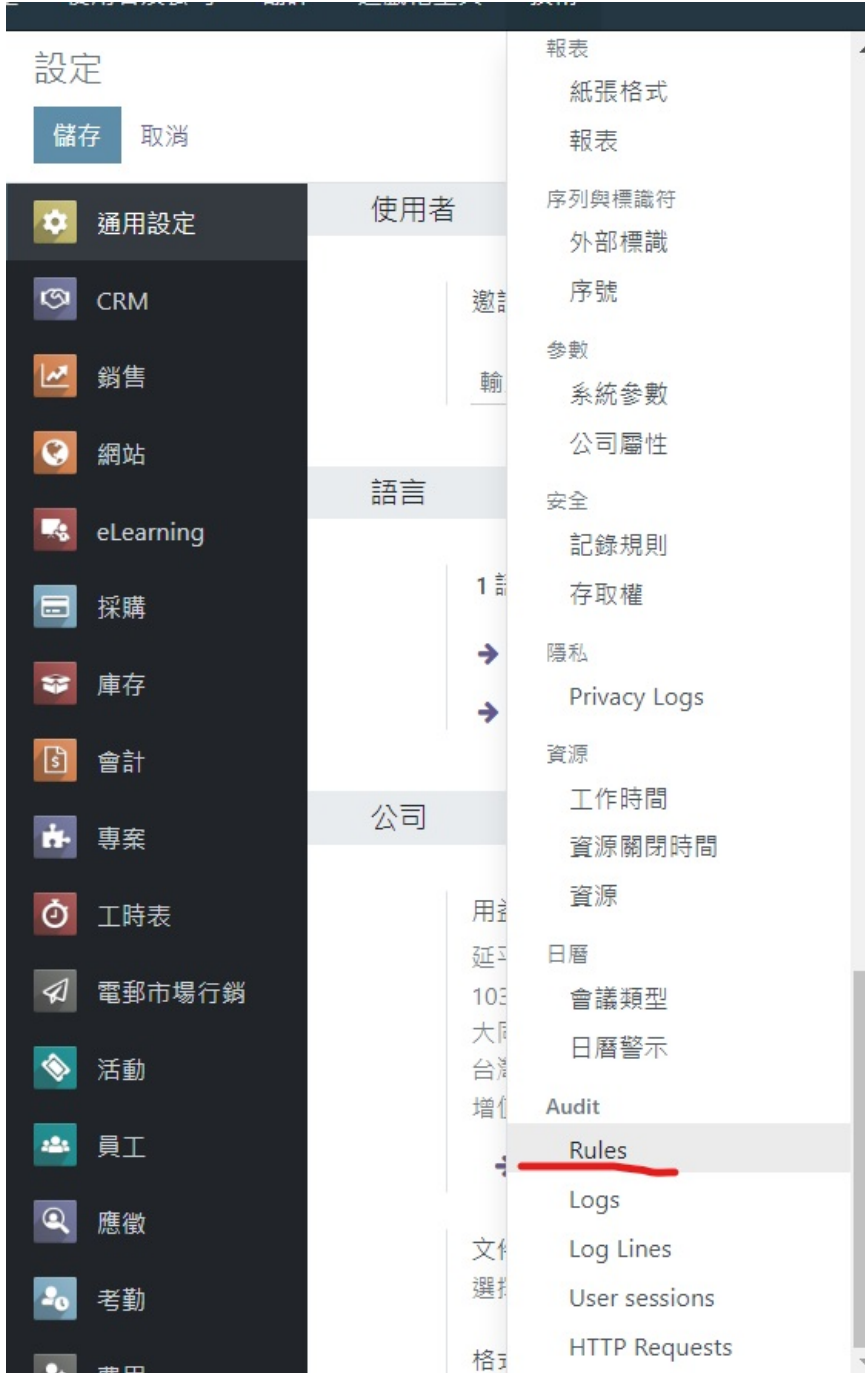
設定

儲存 取消

通用設定
CRM
銷售
網站
eLearning
採購
庫存
會計
專案
工時表
電郵市場行銷
活動
員工
應徵
考勤

使用者

邀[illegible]

輸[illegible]

語言

1 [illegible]

公司

用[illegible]
延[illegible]
10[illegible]
大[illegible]
台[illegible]
增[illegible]

文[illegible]
選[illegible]

格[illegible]

報表
紙張格式
報表
序列與標識符
外部標識
序號
參數
系統參數
公司屬性
安全
記錄規則
存取權
隱私
Privacy Logs
資源
工作時間
資源關閉時間
資源
日曆
會議類型
日曆警示
Audit
Rules
Logs
Log Lines
User sessions
HTTP Requests